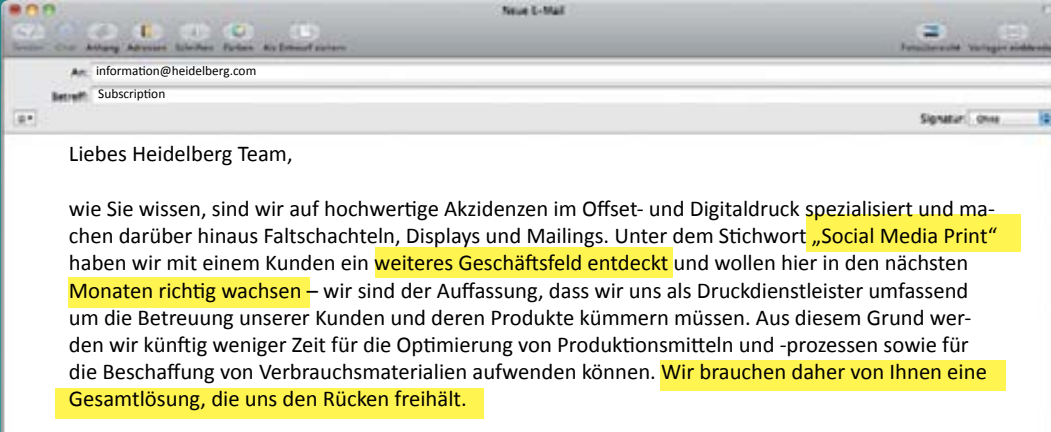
Neue E-Mail

Senden Chat Anhang Adressen Schriften Farben Als Entwurf sichern

Fotoübersicht Vorlagen einblenden

An: information@heidelberg.com

Betreff: Subscription

Signatur: Ohne

Liebes Heidelberg Team,

wie Sie wissen, sind wir auf hochwertige Akzidenzen im Offset- und Digitaldruck spezialisiert und machen darüber hinaus Faltschachteln, Displays und Mailings. Unter dem Stichwort „Social Media Print" haben wir mit einem Kunden ein weiteres Geschäftsfeld entdeckt und wollen hier in den nächsten Monaten richtig wachsen – wir sind der Auffassung, dass wir uns als Druckdienstleister umfassend um die Betreuung unserer Kunden und deren Produkte kümmern müssen. Aus diesem Grund werden wir künftig weniger Zeit für die Optimierung von Produktionsmitteln und -prozessen sowie für die Beschaffung von Verbrauchsmaterialien aufwenden können. Wir brauchen daher von Ihnen eine Gesamtlösung, die uns den Rücken freihält.